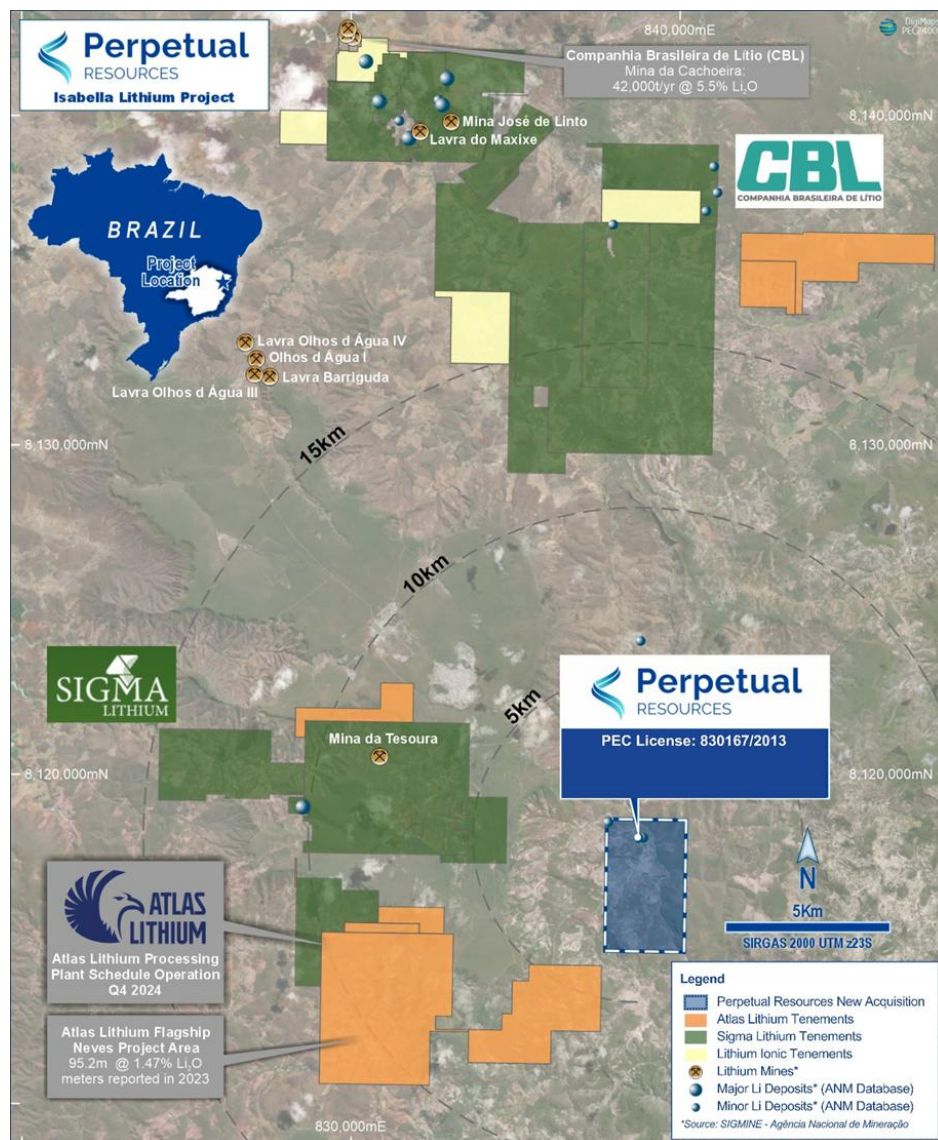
Perpetual RESOURCES
Isabella Lithium Project

840,000mE

DeepMaps PEC2400

Companhia Brasileira de Lítio (CBL)
Mina da Cachoeira:
42,000t/yr @ 5.5% $Li_2O$

Mina José de Linto
Lavra do Maxixe

8,140,000mN

CBL
COMPANHIA BRASILEIRA DE LÍTIO

BRAZIL
Project Location

Lavra Olhos d Água IV
Olhos d Água I
Lavra Barriguda
Lavra Olhos d Água III

8,130,000mN

8,130,000mN

15km

10km

5km

SIGMA LITHIUM

Perpetual RESOURCES

PEC License: 830167/2013

Mina da Tesoura

8,120,000mN

8,120,000mN

N

5Km

SIRGAS 2000 UTM z23S

ATLAS LITHIUM

Atlas Lithium Processing Plant Schedule Operation Q4 2024

Atlas Lithium Flagship Neves Project Area
95.2m @ 1.47% $Li_2O$ meters reported in 2023

830,000mE

Legend
Perpetual Resources New Acquisition
Atlas Lithium Tenements
Sigma Lithium Tenements
Lithium Ionic Tenements
Lithium Mines*
Major Li Deposits* (ANM Database)
Minor Li Deposits* (ANM Database)
*Source: SIGMINE - Agência Nacional de Mineração